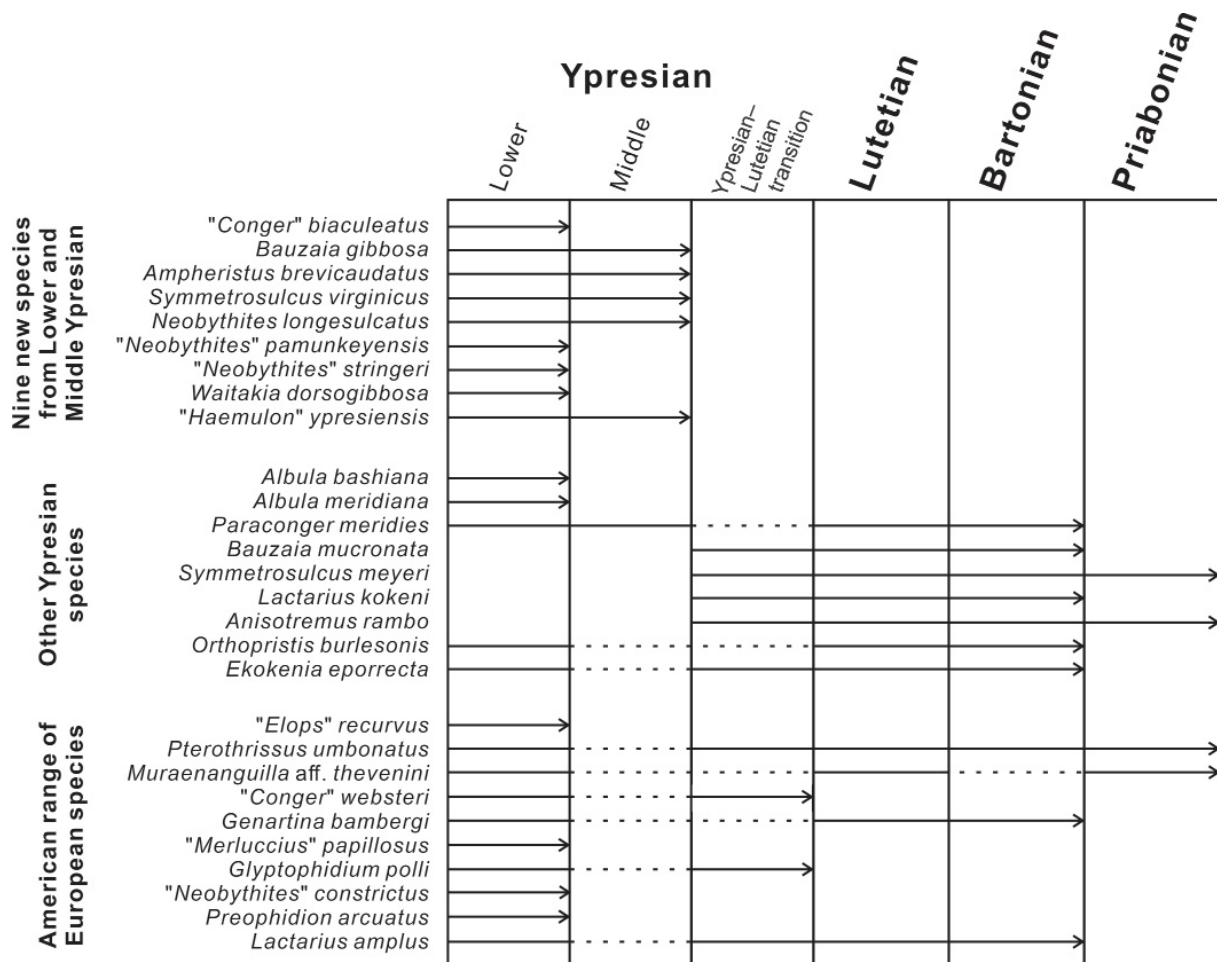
Ypresian

Lower

Middle

Ypresian–Lutetian transition

Lutetian

Bartonian

Priabonian

Nine new species from Lower and Middle Ypresian

"Conger" biaculeatus
Bauzaia gibbosa
Ampheristus brevicaudatus
Symmetrosulcus virginicus
Neobythites longesulcatus
"Neobythites" pamunkeyensis
"Neobythites" stringeri
Waitakia dorsogibbosa
"Haemulon" ypresiensis

Other Ypresian species

Albula bashiana
Albula meridiana
Paraconger meridies
Bauzaia mucronata
Symmetrosulcus meyeri
Lactarius kokeni
Anisotremus rambo
Orthopristis burlesonis
Ekokenia eporrecta

American range of European species

"Elops" recurvus
Pterothrissus umbonatus
Muraenanguilla aff. thevenini
"Conger" websteri
Genartina bambergi
"Merluccius" papillosus
Glyptophidium polli
"Neobythites" constrictus
Preophidion arcuatus
Lactarius amplus